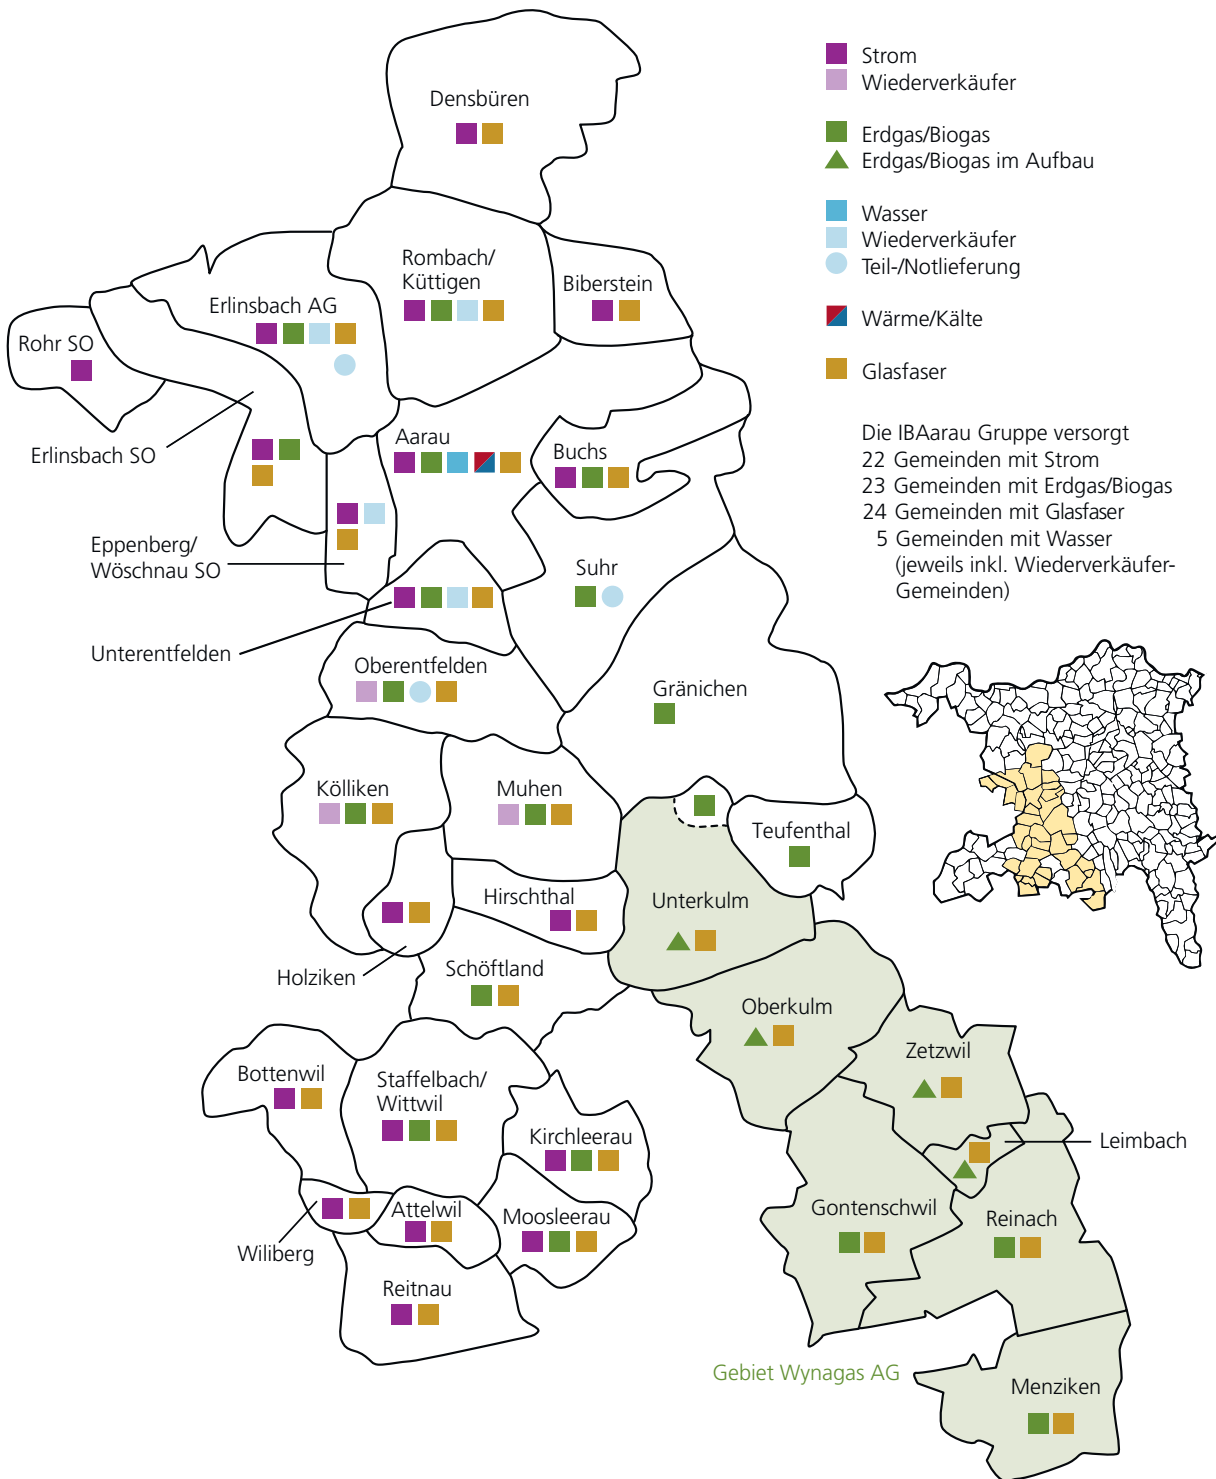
Strom
Wiederverkäufer

Erdgas/Biogas
Erdgas/Biogas im Aufbau

Wasser
Wiederverkäufer
Teil-/Notlieferung

Wärme/Kälte

Glasfaser

Die IBAarau Gruppe versorgt
22 Gemeinden mit Strom
23 Gemeinden mit Erdgas/Biogas
24 Gemeinden mit Glasfaser
5 Gemeinden mit Wasser
(jeweils inkl. Wiederverkäufer-Gemeinden)

Densbüren
Rombach/ Küttigen
Biberstein
Erlinsbach AG
Rohr SO
Erlinsbach SO
Aarau
Buchs
Eppenberg/ Wöschnau SO
Suhr
Unterentfelden
Oberentfelden
Gränichen
Kölliken
Muhen
Teufenthal
Hirschthal
Unterkulm
Holziken
Schöftland
Oberkulm
Zetzwil
Bottenwil
Staffelbach/ Wittwil
Kirchleerau
Leimbach
Attelwil
Moosleerau
Gontenschwil
Reinach
Wiliberg
Reitnau
Gebiet Wynagas AG
Menziken